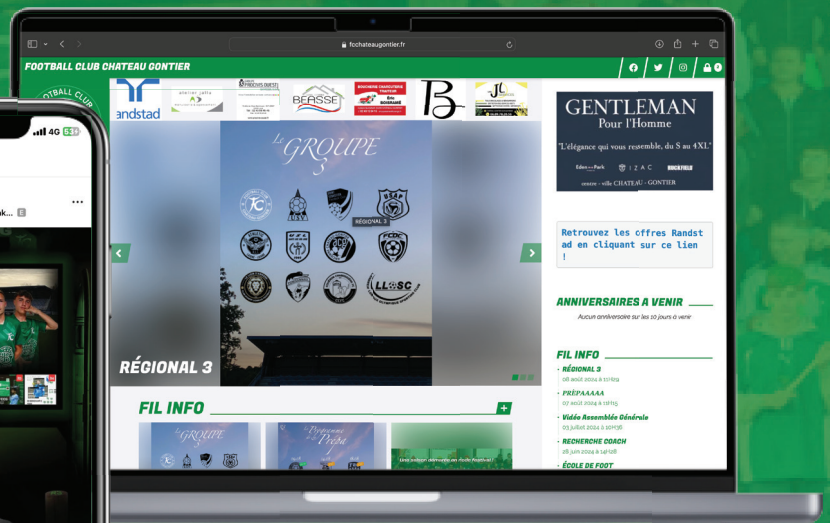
fcchateaugontier.fr

FOOTBALL CLUB CHATEAU GONTIER

andstad

BEASSE

B

GENTLEMAN
Pour l'Homme
"L'élégance qui vous ressemble, du S au 4XL"
Eden Park IZAC ROCKFIELD
centre - ville CHATEAU - GONTIER

Le GROUPE
3

RÉGIONAL 3

LLOSC

RÉGIONAL 3

Retrouvez les offres Randstad en cliquant sur ce lien !

ANNIVERSAIRES A VENIR
Aucun anniversaire sur les 10 jours à venir

FIL INFO
RÉGIONAL 3
08 août 2024 à 10h09
PRÉPAAAAA
07 août 2024 à 19h15
Vidéo Assemblée Générale
03 juillet 2024 à 20h36
RECHERCHE COACH
28 juin 2024 à 14h08
ÉCOLE DE FOOT

FIL INFO

Le GROUPE

Le Programme de la Prépa

4G 63

k... E

...